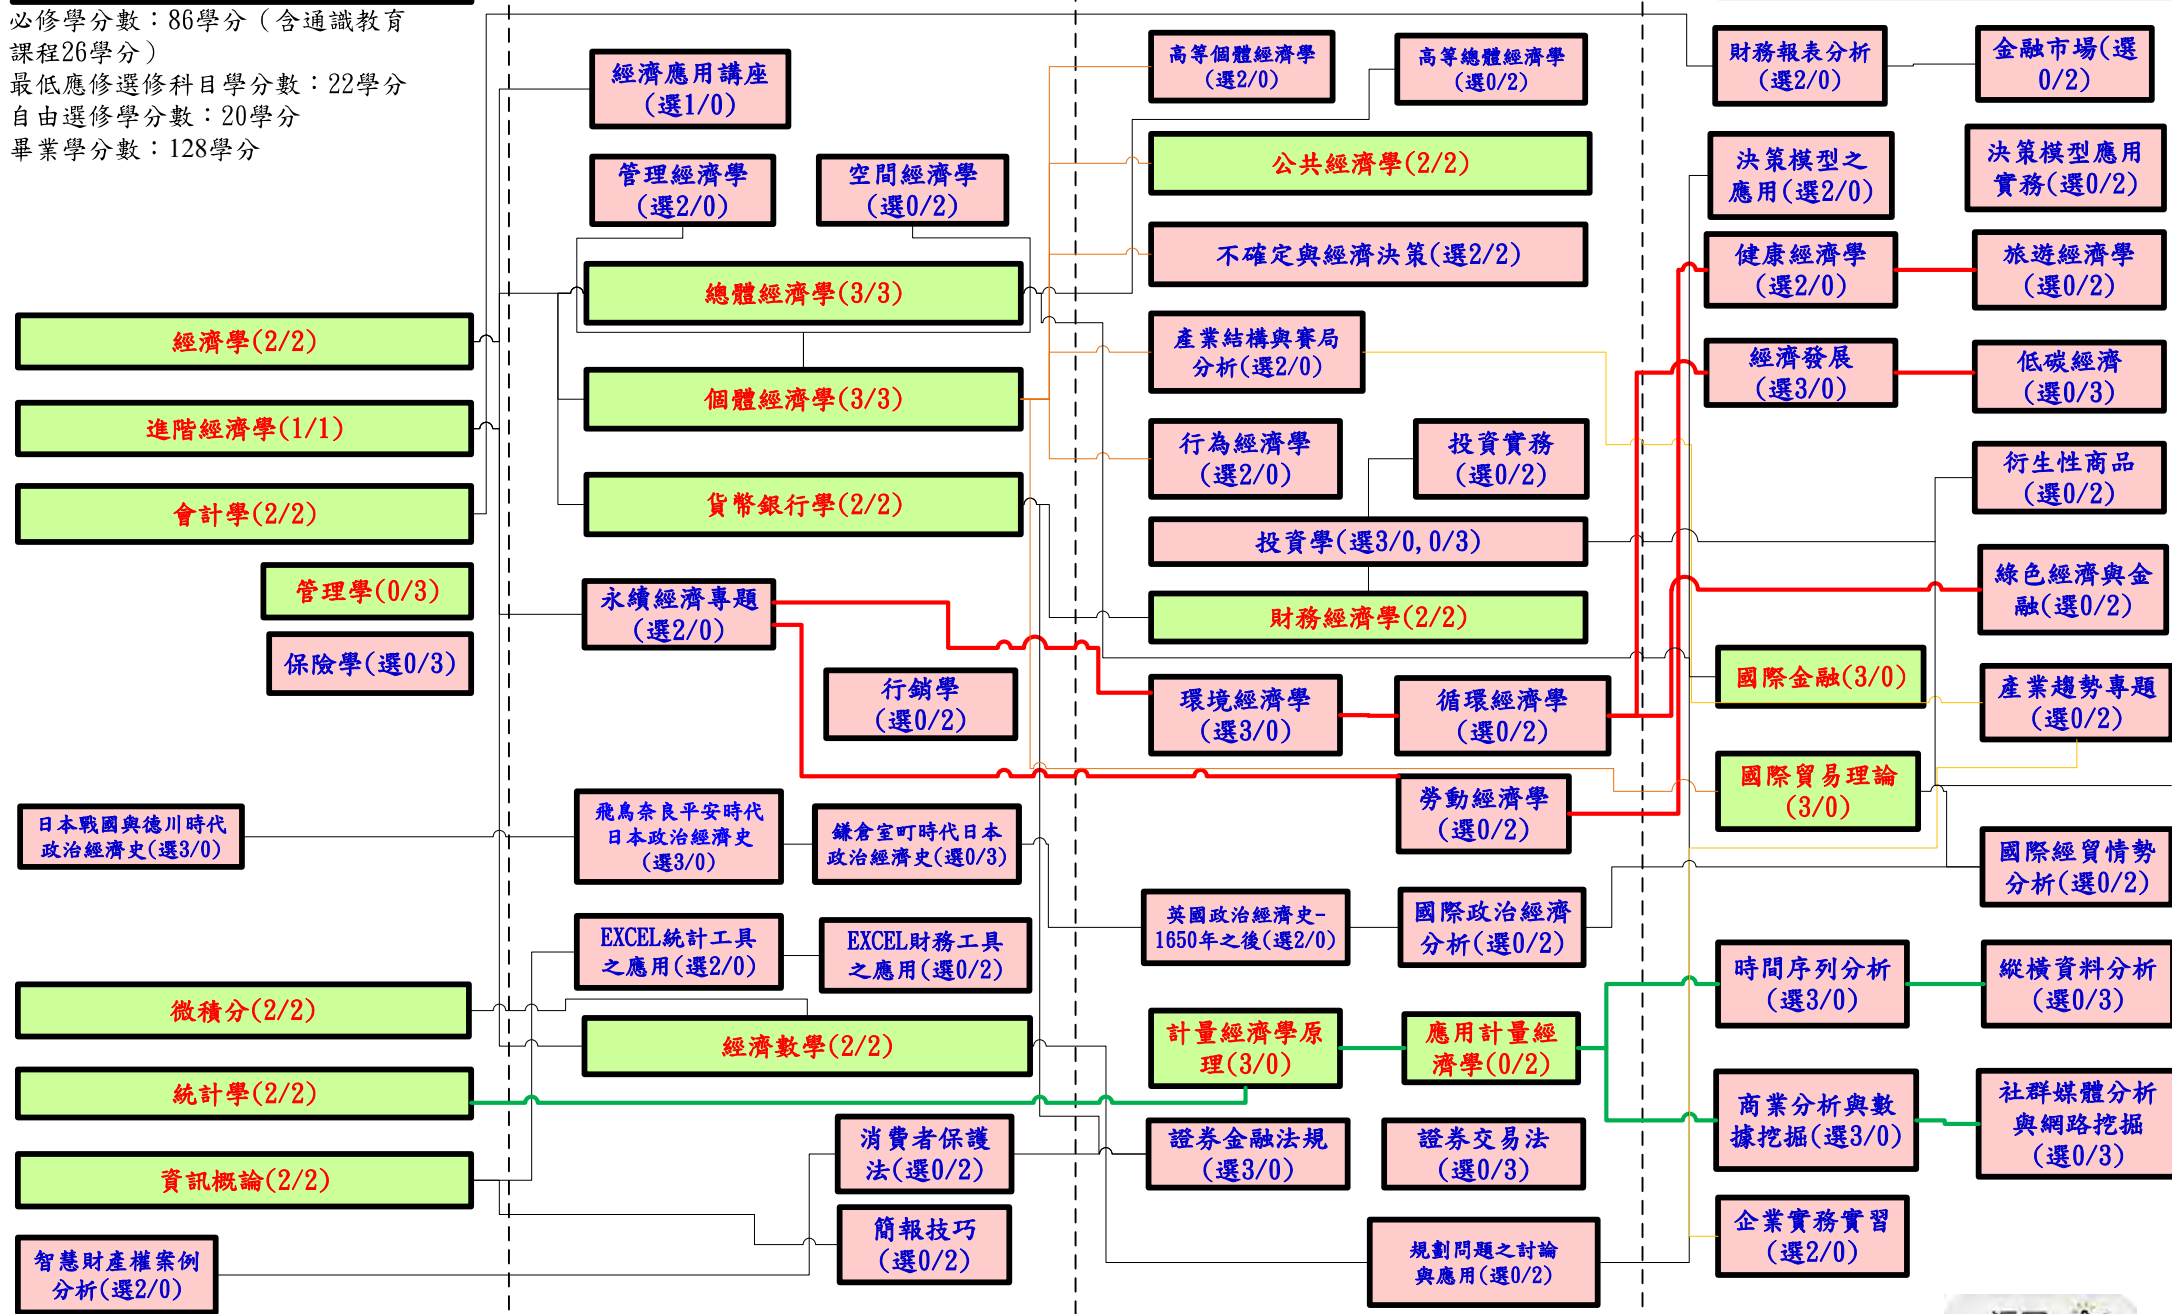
必修學分數：86學分（含通識教育課程26學分）
最低應修選修科目學分數：22學分
自由選修學分數：20學分
畢業學分數：128學分

經濟應用講座（選1/0）
管理經濟學（選2/0）
空間經濟學（選0/2）
總體經濟學(3/3)
經濟學(2/2)
個體經濟學(3/3)
進階經濟學(1/1)
貨幣銀行學(2/2)
會計學(2/2)
管理學(0/3)
永續經濟專題（選2/0）
保險學(選0/3)
行銷學（選0/2）
日本戰國與德川時代政治經濟史(選3/0)
飛鳥奈良平安時代日本政治經濟史（選3/0）
鎌倉室町時代日本政治經濟史(選0/3)
EXCEL統計工具之應用(選2/0)
EXCEL財務工具之應用(選0/2)
微積分(2/2)
經濟數學(2/2)
統計學(2/2)
消費者保護法(選0/2)
資訊概論(2/2)
簡報技巧（選0/2）
智慧財產權案例分析(選2/0)

高等個體經濟學（選2/0）
高等總體經濟學（選0/2）
公共經濟學(2/2)
不確定與經濟決策(選2/2)
產業結構與賽局分析(選2/0)
行為經濟學（選2/0）
投資實務（選0/2）
投資學(選3/0,0/3)
財務經濟學(2/2)
環境經濟學（選3/0）
循環經濟學（選0/2）
勞動經濟學（選0/2）
英國政治經濟史-1650年之後(選2/0)
國際政治經濟分析(選0/2)
計量經濟學原理(3/0)
應用計量經濟學(0/2)
證券金融法規（選3/0）
證券交易法（選0/3）
規劃問題之討論與應用(選0/2)

財務報表分析（選2/0）
金融市場(選0/2)
決策模型之應用(選2/0)
決策模型應用實務(選0/2)
健康經濟學（選2/0）
旅遊經濟學（選0/2）
經濟發展（選3/0）
低碳經濟（選0/3）
衍生性商品（選0/2）
綠色經濟與金融(選0/2)
國際金融(3/0)
產業趨勢專題（選0/2）
國際貿易理論(3/0)
國際經貿情勢分析(選0/2)
時間序列分析（選3/0）
縱橫資料分析（選0/3）
商業分析與數據挖掘(選3/0)
社群媒體分析與網路挖掘（選0/3）
企業實務實習（選2/0）